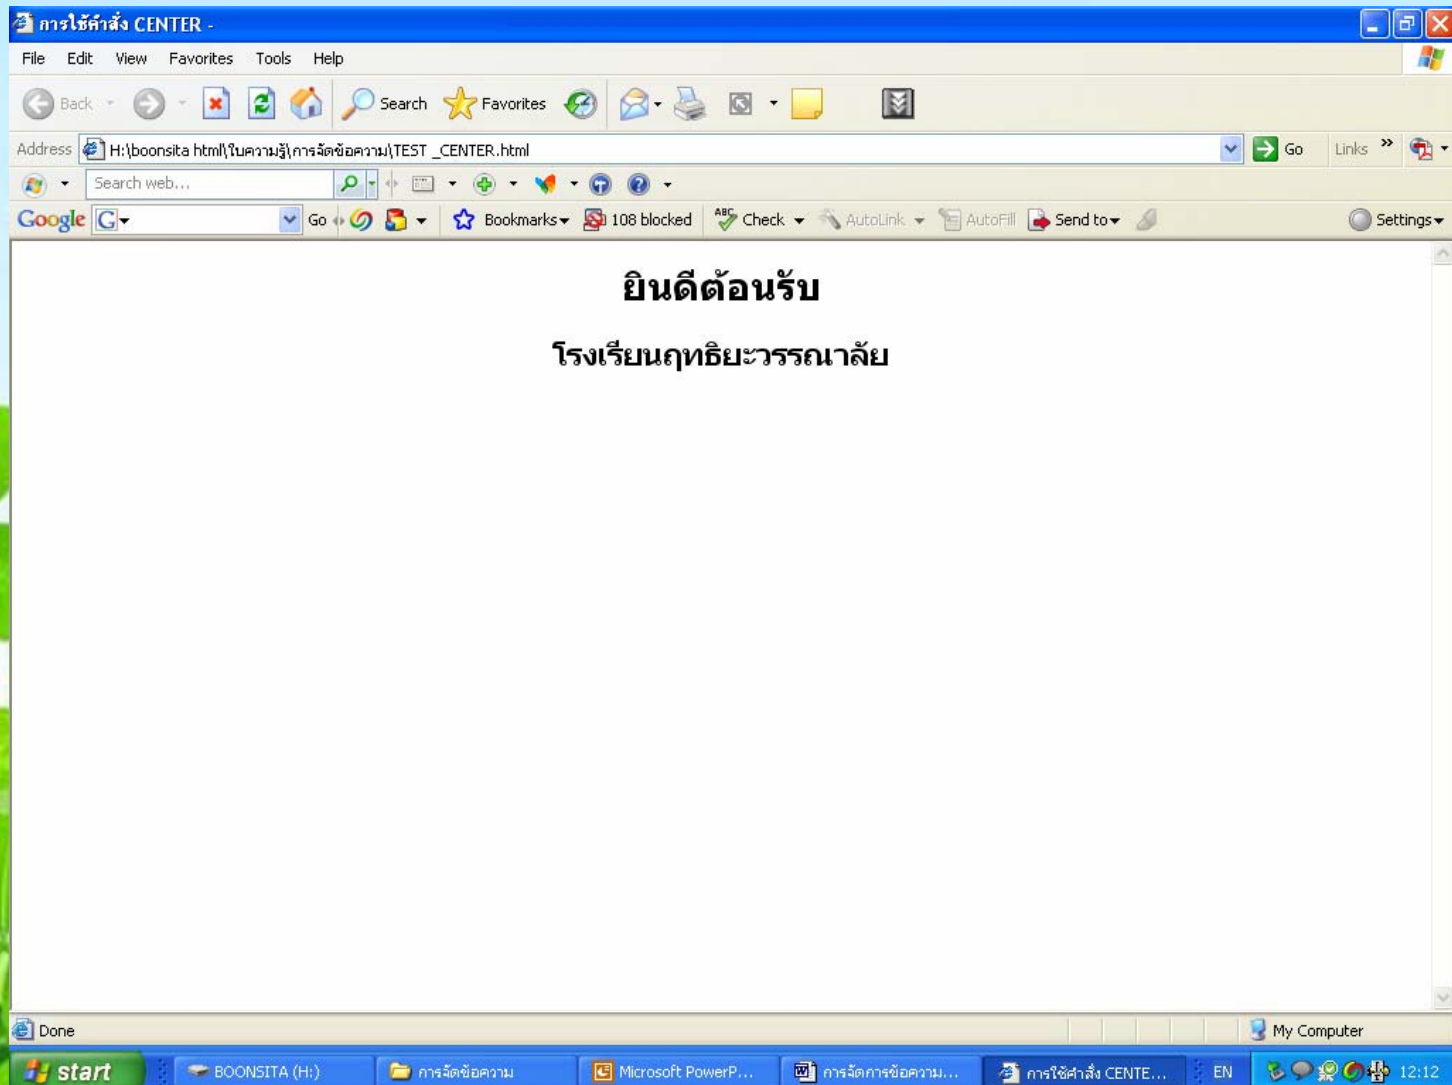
การใช้คำสั่ง CENTER -

File Edit View Favorites Tools Help

Back Search Favorites

Address H:\boonsita html\ใบความรู้\การจัดข้อความ\TEST _CENTER.html Go Links »

Search web...

Google G Go Bookmarks 108 blocked Check AutoLink AutoFill Send to Settings

ยินดีต้อนรับ

โรงเรียนฤทธิยะวรรณาลัย

Done My Computer

start BOONSITA (H:) การจัดข้อความ Microsoft PowerP... การจัดการข้อความ... การใช้คำสั่ง CENTE... EN 12:12